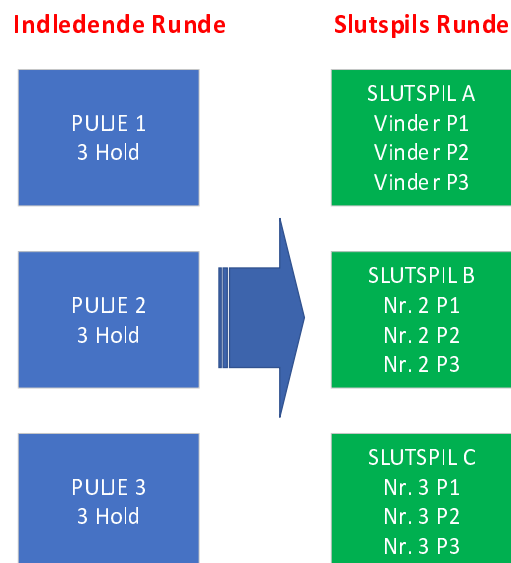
Indledende Runde

Slutspils Runde

PULJE 1
3 Hold

SLUTSPIL A
Vinder P1
Vinder P2
Vinder P3

PULJE 2
3 Hold

SLUTSPIL B
Nr. 2 P1
Nr. 2 P2
Nr. 2 P3

PULJE 3
3 Hold

SLUTSPIL C
Nr. 3 P1
Nr. 3 P2
Nr. 3 P3